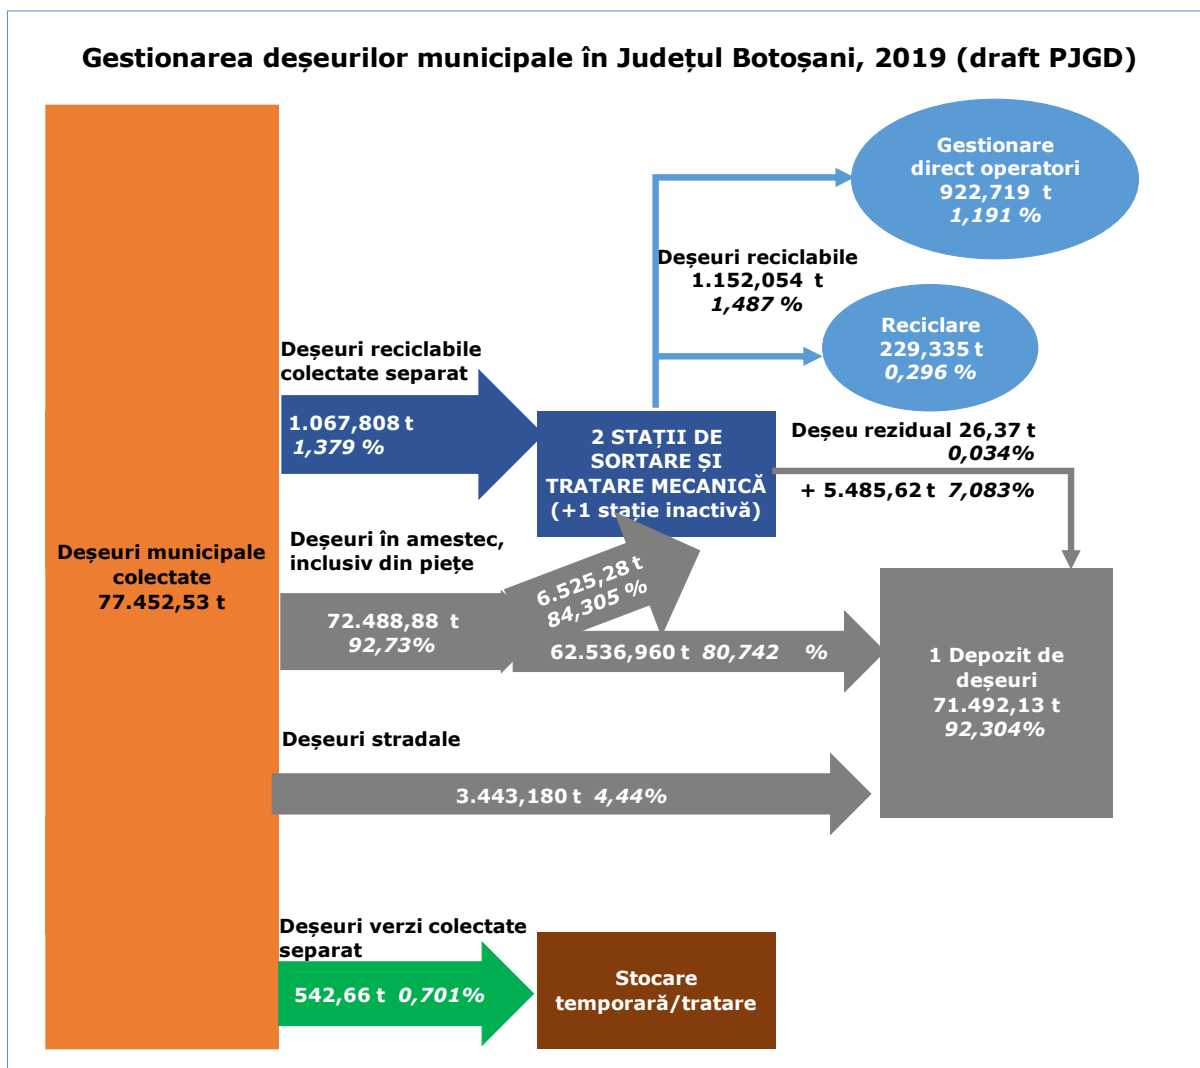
Gestionarea deșeurilor municipale în Județul Botoșani, 2019 (draft PJGD)

Deșeuri municipale colectate 77.452,53 t

Gestionare direct operatori 922,719 t 1,191 %

Deșeuri reciclabile 1.152,054 t 1,487 %

Reciclare 229,335 t 0,296 %

Deșeuri reciclabile colectate separat

1.067,808 t 1,379 %

2 STAȚII DE SORTARE ȘI TRATARE MECANICĂ (+1 stație inactivă)

Deșeu rezidual 26,37 t 0,034%

+ 5.485,62 t 7,083%

Deșeuri în amestec, inclusiv din piețe

72.488,88 t 92,73%

6.525,28 t 84,305 %

62.536,960 t 80,742 %

1 Depozit de deșeuri 71.492,13 t 92,304%

Deșeuri stradale

3.443,180 t 4,44%

Deșeuri verzi colectate separat

542,66 t 0,701%

Stocare temporară/tratare